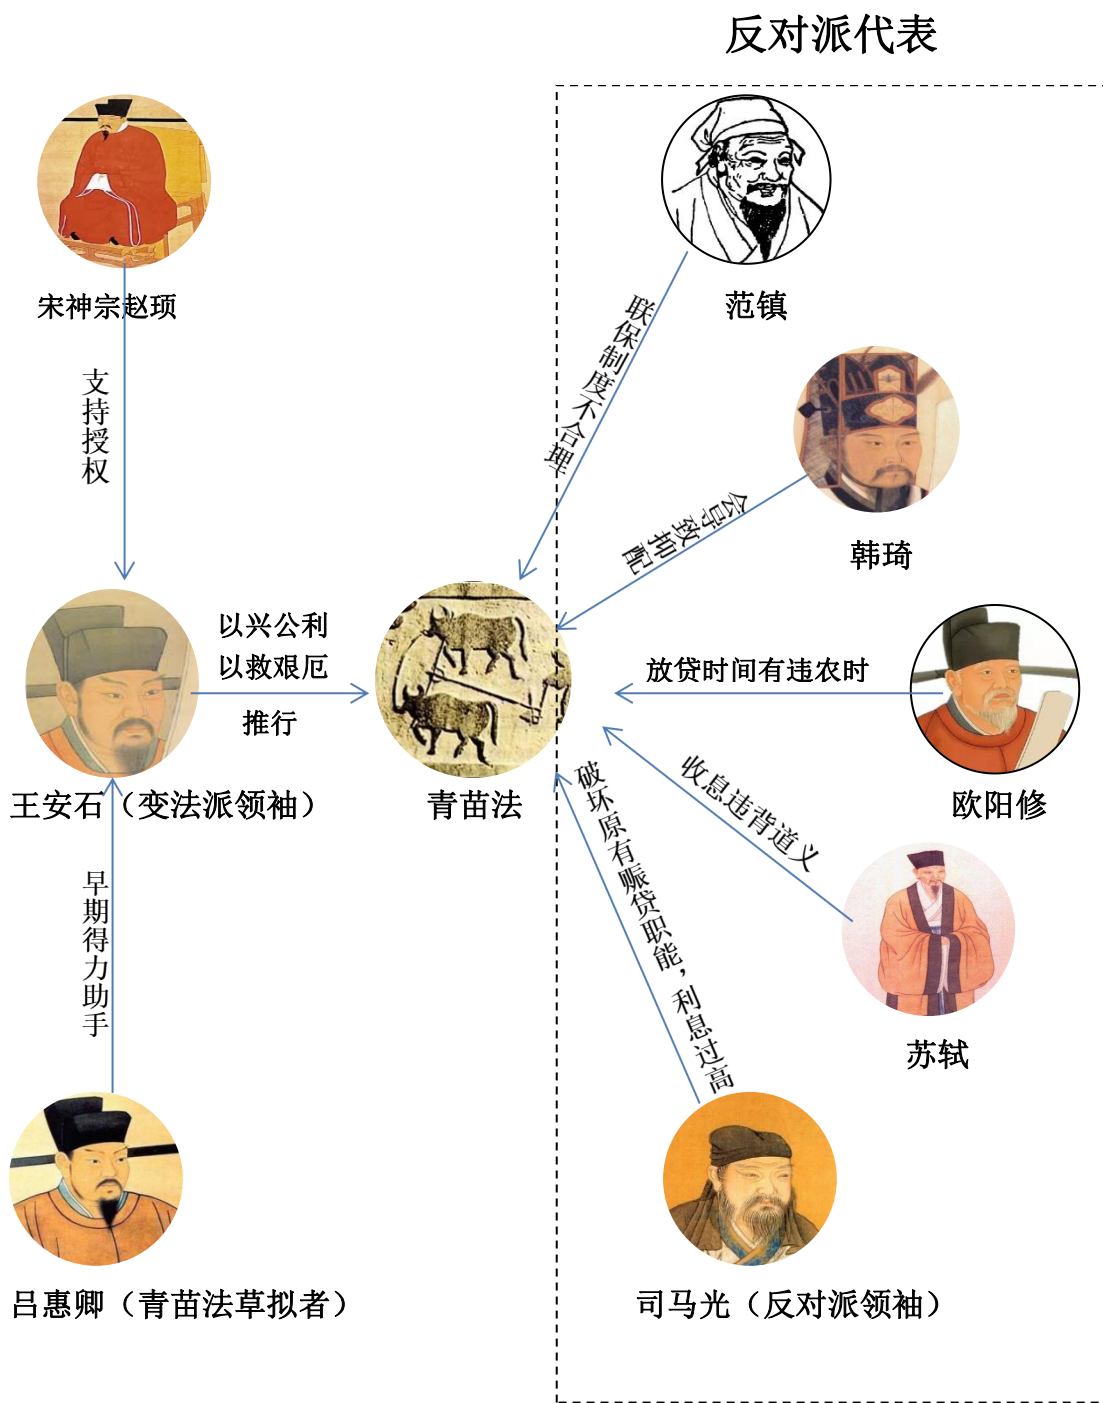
反对派代表

宋神宗赵顼

支持授权

王安石（变法派领袖）

以兴公利
以救艰厄
推行

青苗法

早期得力助手

吕惠卿（青苗法草拟者）

范镇

联保制度不合理

韩琦

会导致抑配

放贷时间有违农时

欧阳修

收息违背道义

苏轼

破坏原有赈贷职能，利息过高

司马光（反对派领袖）